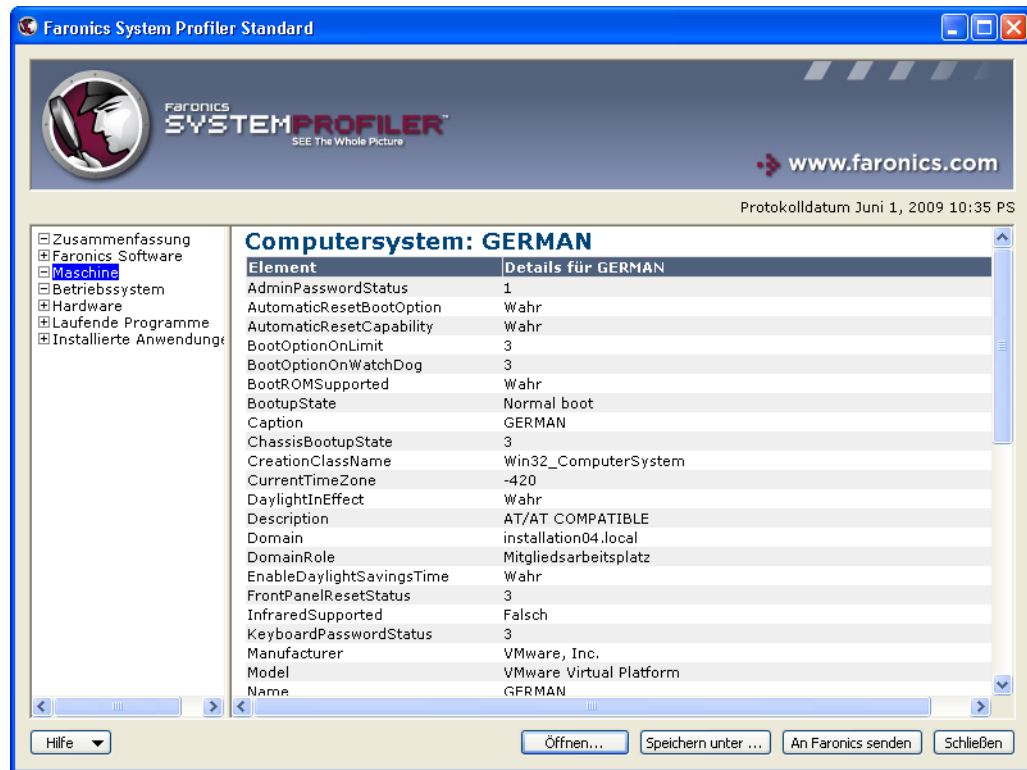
Faronics System Profiler Standard

Faronics
SYSTEMPROFILER
SEE The Whole Picture

www.faronics.com

Protokolldatum Juni 1, 2009 10:35 PS

⊟Zusammenfassung
⊞Faronics Software
⊟Maschine
⊟Betriebssystem
⊞Hardware
⊞Laufende Programme
⊞Installierte Anwendunge

Computersystem: GERMAN

| Element | Details für GERMAN |
|---|---|
| AdminPasswordStatus | 1 |
| AutomaticResetBootOption | Wahr |
| AutomaticResetCapability | Wahr |
| BootOptionOnLimit | 3 |
| BootOptionOnWatchDog | 3 |
| BootROMSupported | Wahr |
| BootupState | Normal boot |
| Caption | GERMAN |
| ChassisBootupState | 3 |
| CreationClassName | Win32_ComputerSystem |
| CurrentTimeZone | -420 |
| DaylightInEffect | Wahr |
| Description | AT/AT COMPATIBLE |
| Domain | installation04.local |
| DomainRole | Mitgliedsarbeitsplatz |
| EnableDaylightSavingsTime | Wahr |
| FrontPanelResetStatus | 3 |
| InfraredSupported | Falsch |
| KeyboardPasswordStatus | 3 |
| Manufacturer | VMware, Inc. |
| Model | VMware Virtual Platform |
| Name | GERMAN |

Hilfe
Öffnen...
Speichern unter ...
An Faronics senden
Schließen